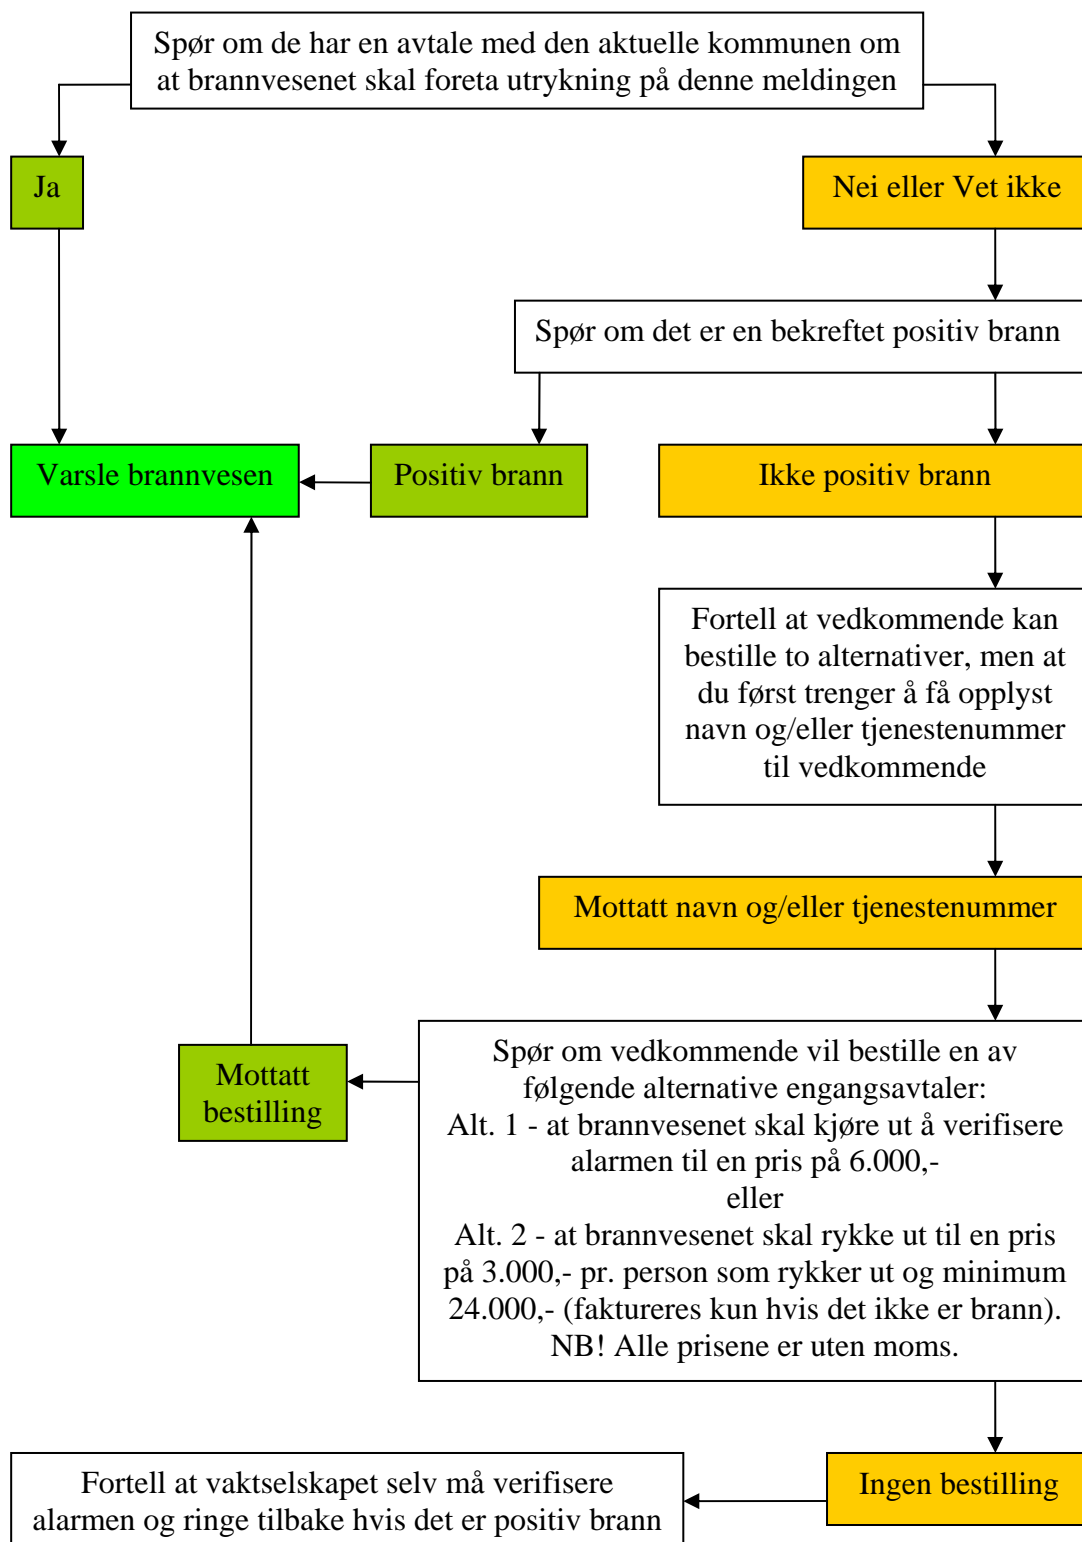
Spør om de har en avtale med den aktuelle kommunen om at brannvesenet skal foreta utrykning på denne meldingen

Ja

Nei eller Vet ikke

Spør om det er en bekreftet positiv brann

Varsle brannvesen

Positiv brann

Ikke positiv brann

Fortell at vedkommende kan bestille to alternativer, men at du først trenger å få opplyst navn og/eller tjenestenummer til vedkommende

Mottatt navn og/eller tjenestenummer

Mottatt bestilling

Spør om vedkommende vil bestille en av følgende alternative engangsavtaler:
Alt. 1 - at brannvesenet skal kjøre ut å verifisere alarmen til en pris på 6.000,-
eller
Alt. 2 - at brannvesenet skal rykke ut til en pris på 3.000,- pr. person som rykker ut og minimum 24.000,- (faktureres kun hvis det ikke er brann).
NB! Alle prisene er uten moms.

Fortell at vaktselskapet selv må verifisere alarmen og ringe tilbake hvis det er positiv brann

Ingen bestilling